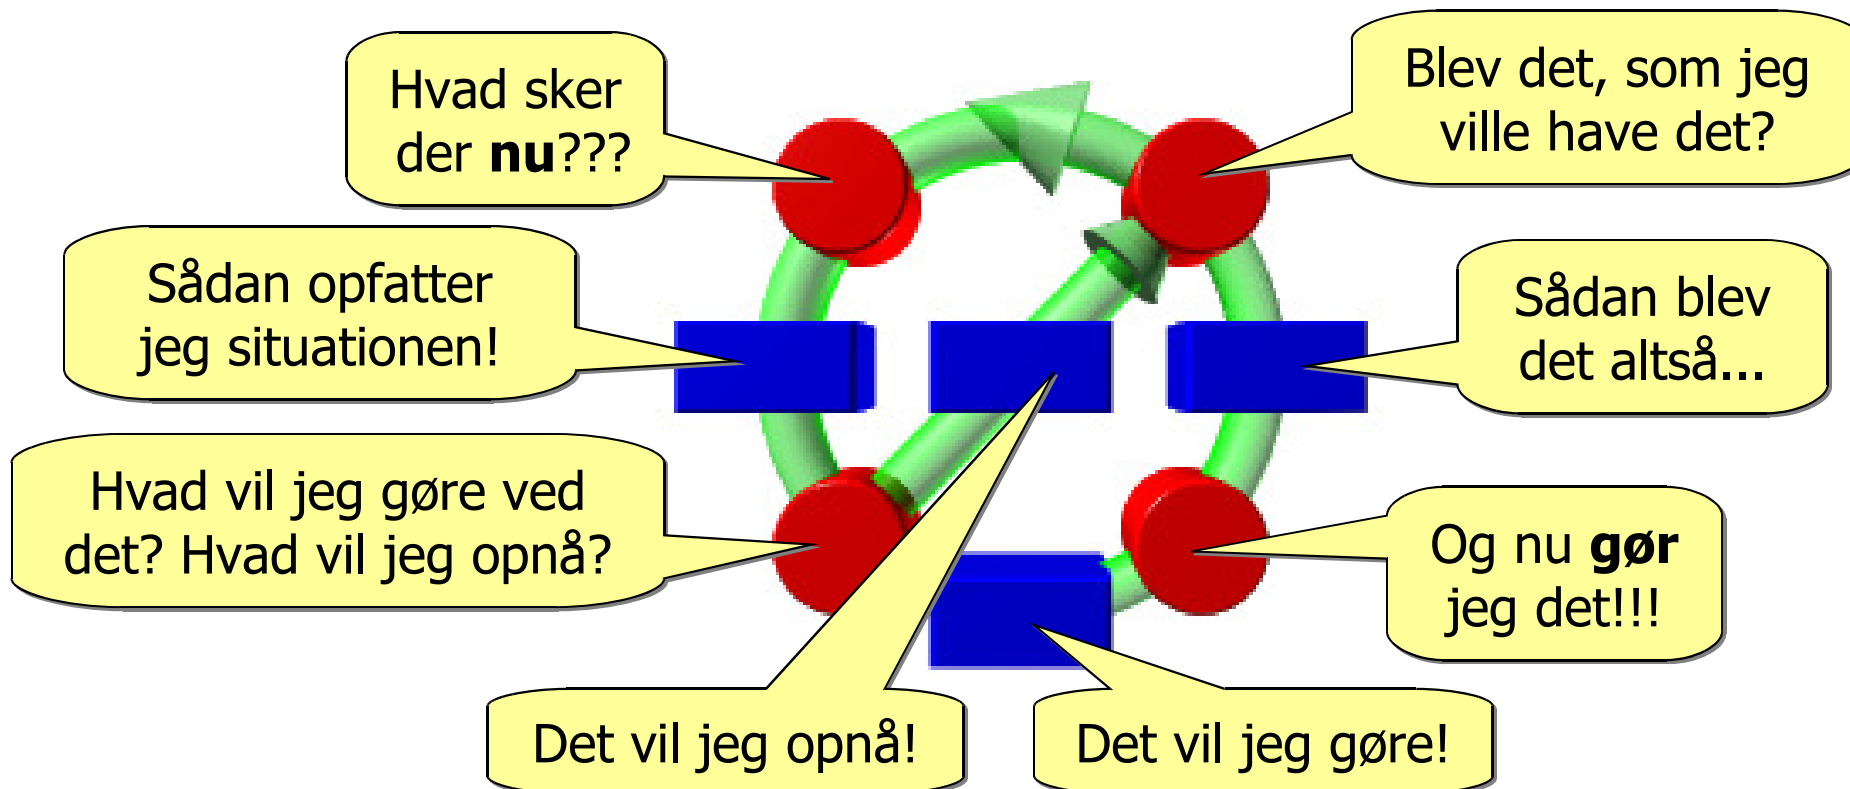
Hvad sker der **nu**???

Blev det, som jeg ville have det?

Sådan opfatter jeg situationen!

Sådan blev det altså...

Hvad vil jeg gøre ved det? Hvad vil jeg opnå?

Og nu **gør** jeg det!!!

Det vil jeg opnå!

Det vil jeg gøre!